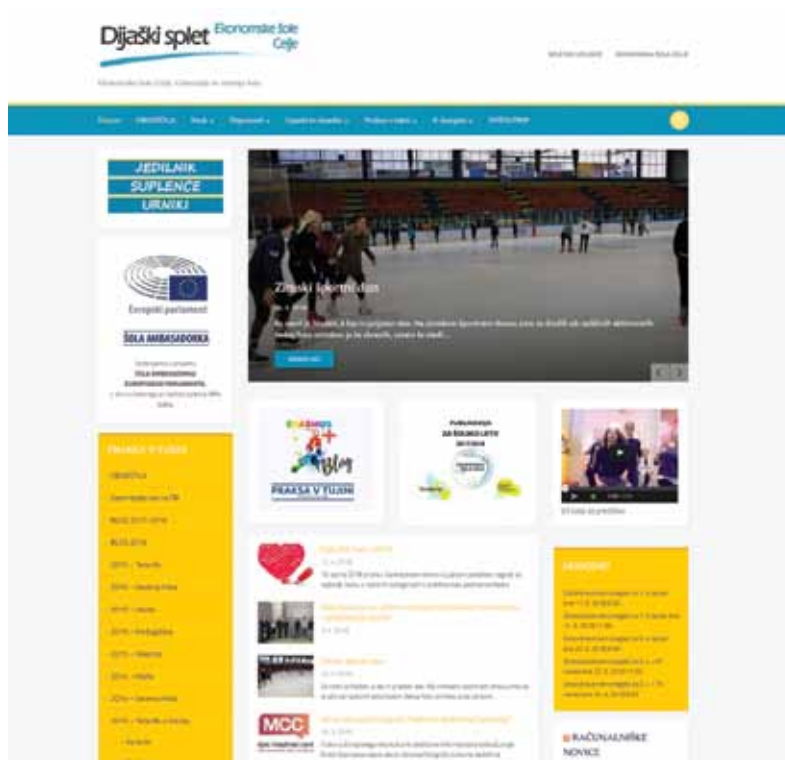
Dijaški splet Ekonomske šole Celje

Domov | OBVESTILA | Šola | Dijaki | Projekti | Praksa v tujini | Erasmus+ | IZVEDBE

JEDILNIK
SUPLENCE
URNIKI

Evropski parlament
ŠOLA AMBASADORKA

Zimski športni dan

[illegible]

PRAKSA V TUJINI

OBVESTILA

ERASMUS+ Blog
PRAKSA V TUJINI

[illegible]

RAČUNALNIŠKE NOVICE